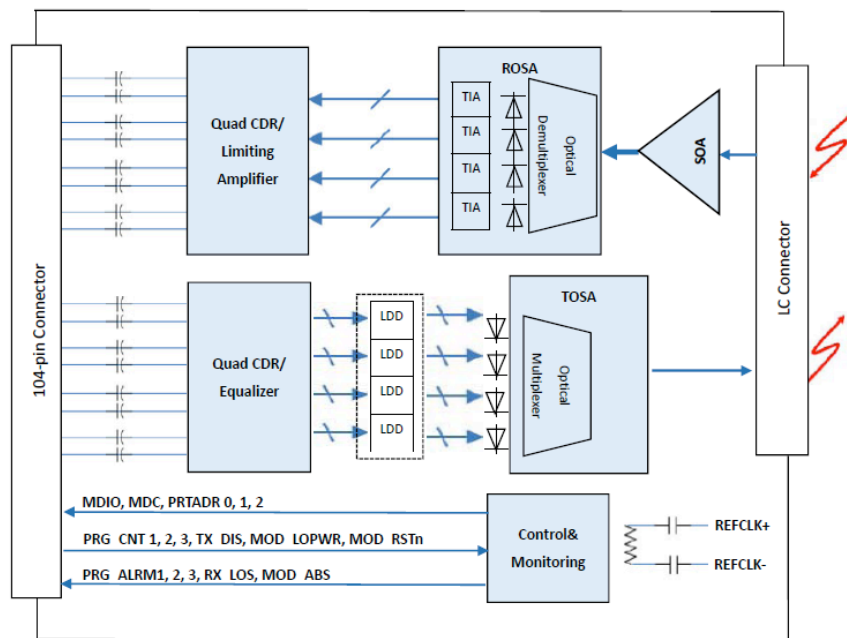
ROSA

Quad CDR/ Limiting Amplifier

TIA
TIA
TIA
TIA

Optical Demultiplexer

SOA

104-pin Connector

LC Connector

Quad CDR/ Equalizer

LDD
LDD
LDD
LDD

TOSA

Optical Multiplexer

MDIO, MDC, PRTADR 0, 1, 2

PRG CNT 1, 2, 3, TX DIS, MOD LOPWR, MOD RSTn

PRG ALRM1, 2, 3, RX LOS, MOD ABS

Control& Monitoring

REFCLK+

REFCLK-